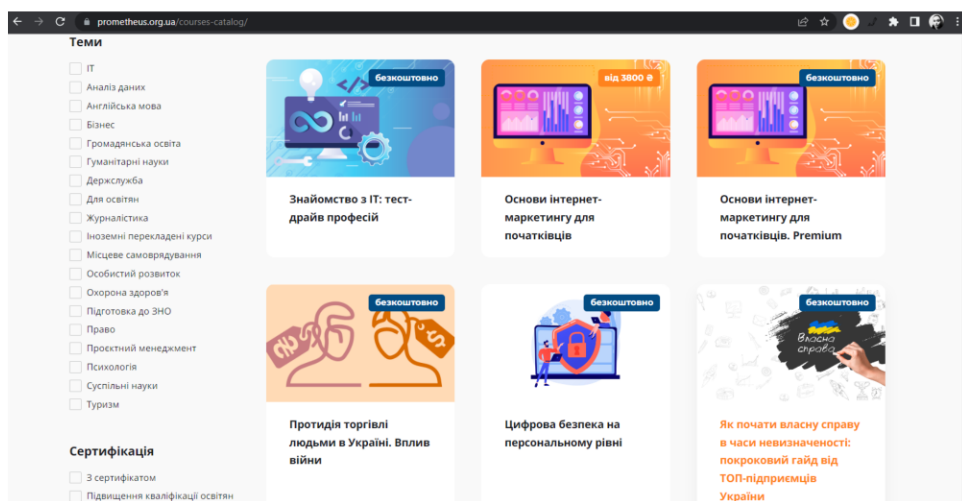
prometheus.org.ua/courses-catalog/

Теми

IT
Аналіз даних
Англійська мова
Бізнес
Громадянська освіта
Гуманітарні науки
Держслужба
Для освітян
Журналістика
Іноземні перекладені курси
Місцеве самоврядування
Особистий розвиток
Охорона здоров'я
Підготовка до ЗНО
Право
Проєктний менеджмент
Психологія
Суспільні науки
Туризм

Сертифікація

З сертифікатом
Підвищення кваліфікації освітян

безкоштовно
Знайомство з IT: тест-драйв професій

від 3800 ₴
Основи інтернет-маркетингу для початківців

безкоштовно
Основи інтернет-маркетингу для початківців. Premium

безкоштовно
Протидія торгівлі людьми в Україні. Вплив війни

безкоштовно
Цифрова безпека на персональному рівні

безкоштовно
Власна справа
Як почати власну справу в часи невизначеності: покроковий гайд від ТОП-підприємців України